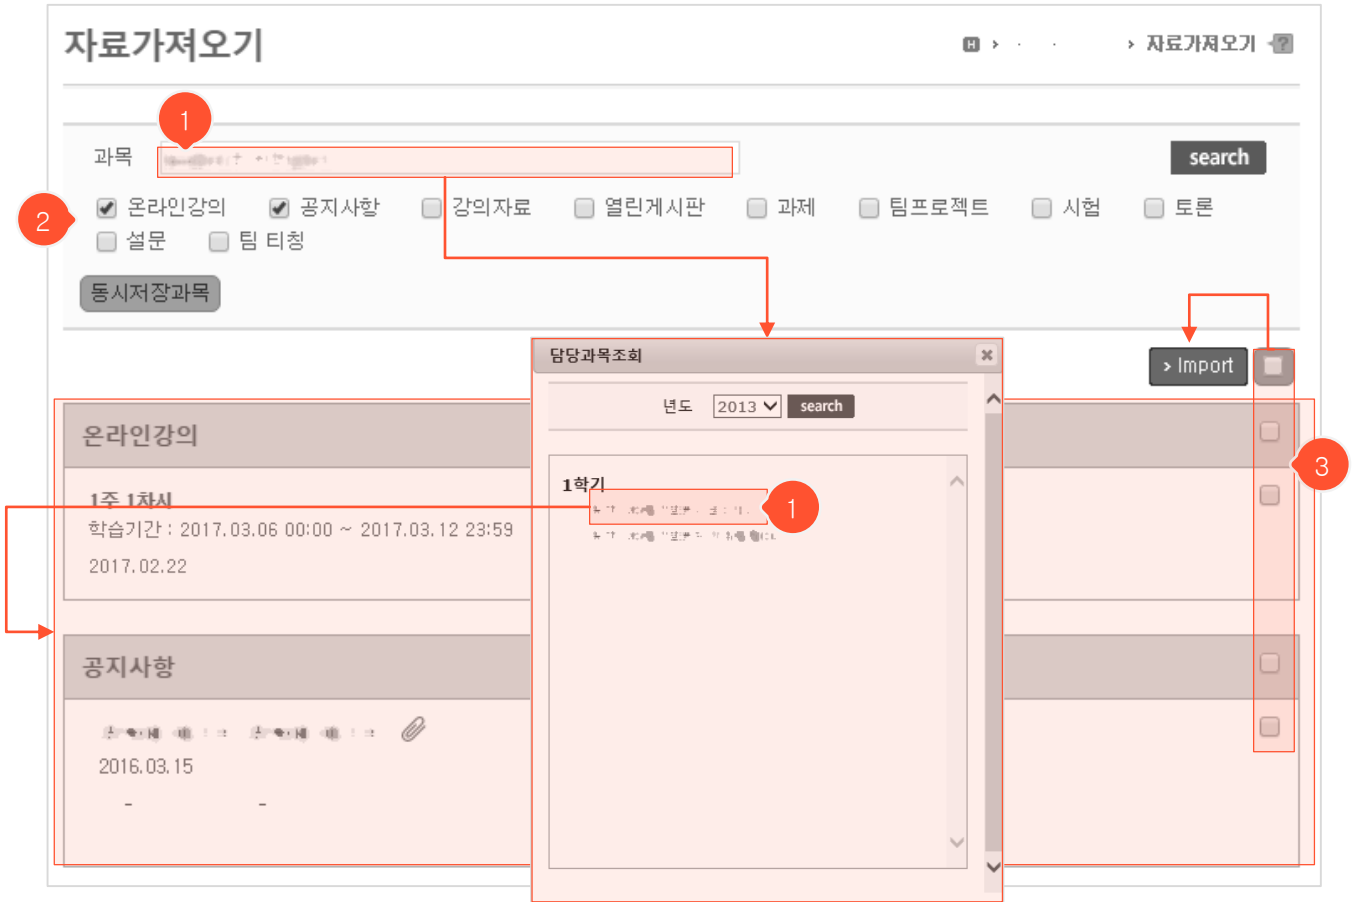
자료가져오기

H › · · › 자료가져오기 ?

1

과목 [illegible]

search

2

☑ 온라인강의 ☑ 공지사항 ☐ 강의자료 ☐ 열린게시판 ☐ 과제 ☐ 팀프로젝트 ☐ 시험 ☐ 토론 ☐ 설문 ☐ 팀 티칭

동시저장과목

담당과목조회 ×

년도 2013 search

1학기

1

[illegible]

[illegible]

› Import

3

온라인강의

1주 1차시

학습기간 : 2017.03.06 00:00 ~ 2017.03.12 23:59

2017.02.22

공지사항

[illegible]

2016.03.15

- -